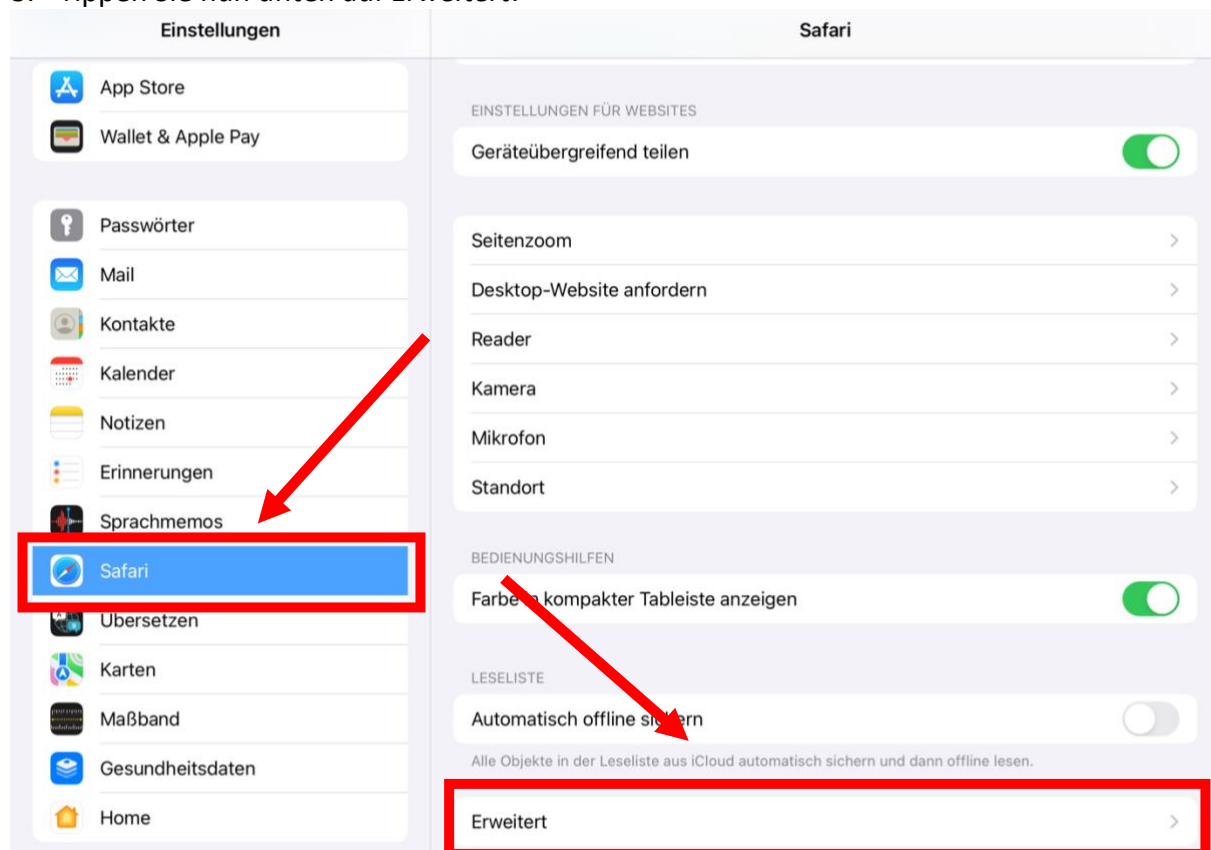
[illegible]

Einstellungen

App Store
Wallet & Apple Pay

Passwörter
Mail
Kontakte
Kalender
Notizen
Erinnerungen
Sprachmemos
Safari
Übersetzen
Karten
Maßband
Gesundheitsdaten
Home

Safari

EINSTELLUNGEN FÜR WEBSITES
Geräteübergreifend teilen

Seitenzoom
Desktop-Website anfordern
Reader
Kamera
Mikrofon
Standort

BEDIENUNGSHILFEN
Farbe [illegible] kompakter Tableiste anzeigen

LESELISTE
Automatisch offline si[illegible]ern
Alle Objekte in der Leseliste aus iCloud automatisch sichern und dann offline lesen.

Erweitert